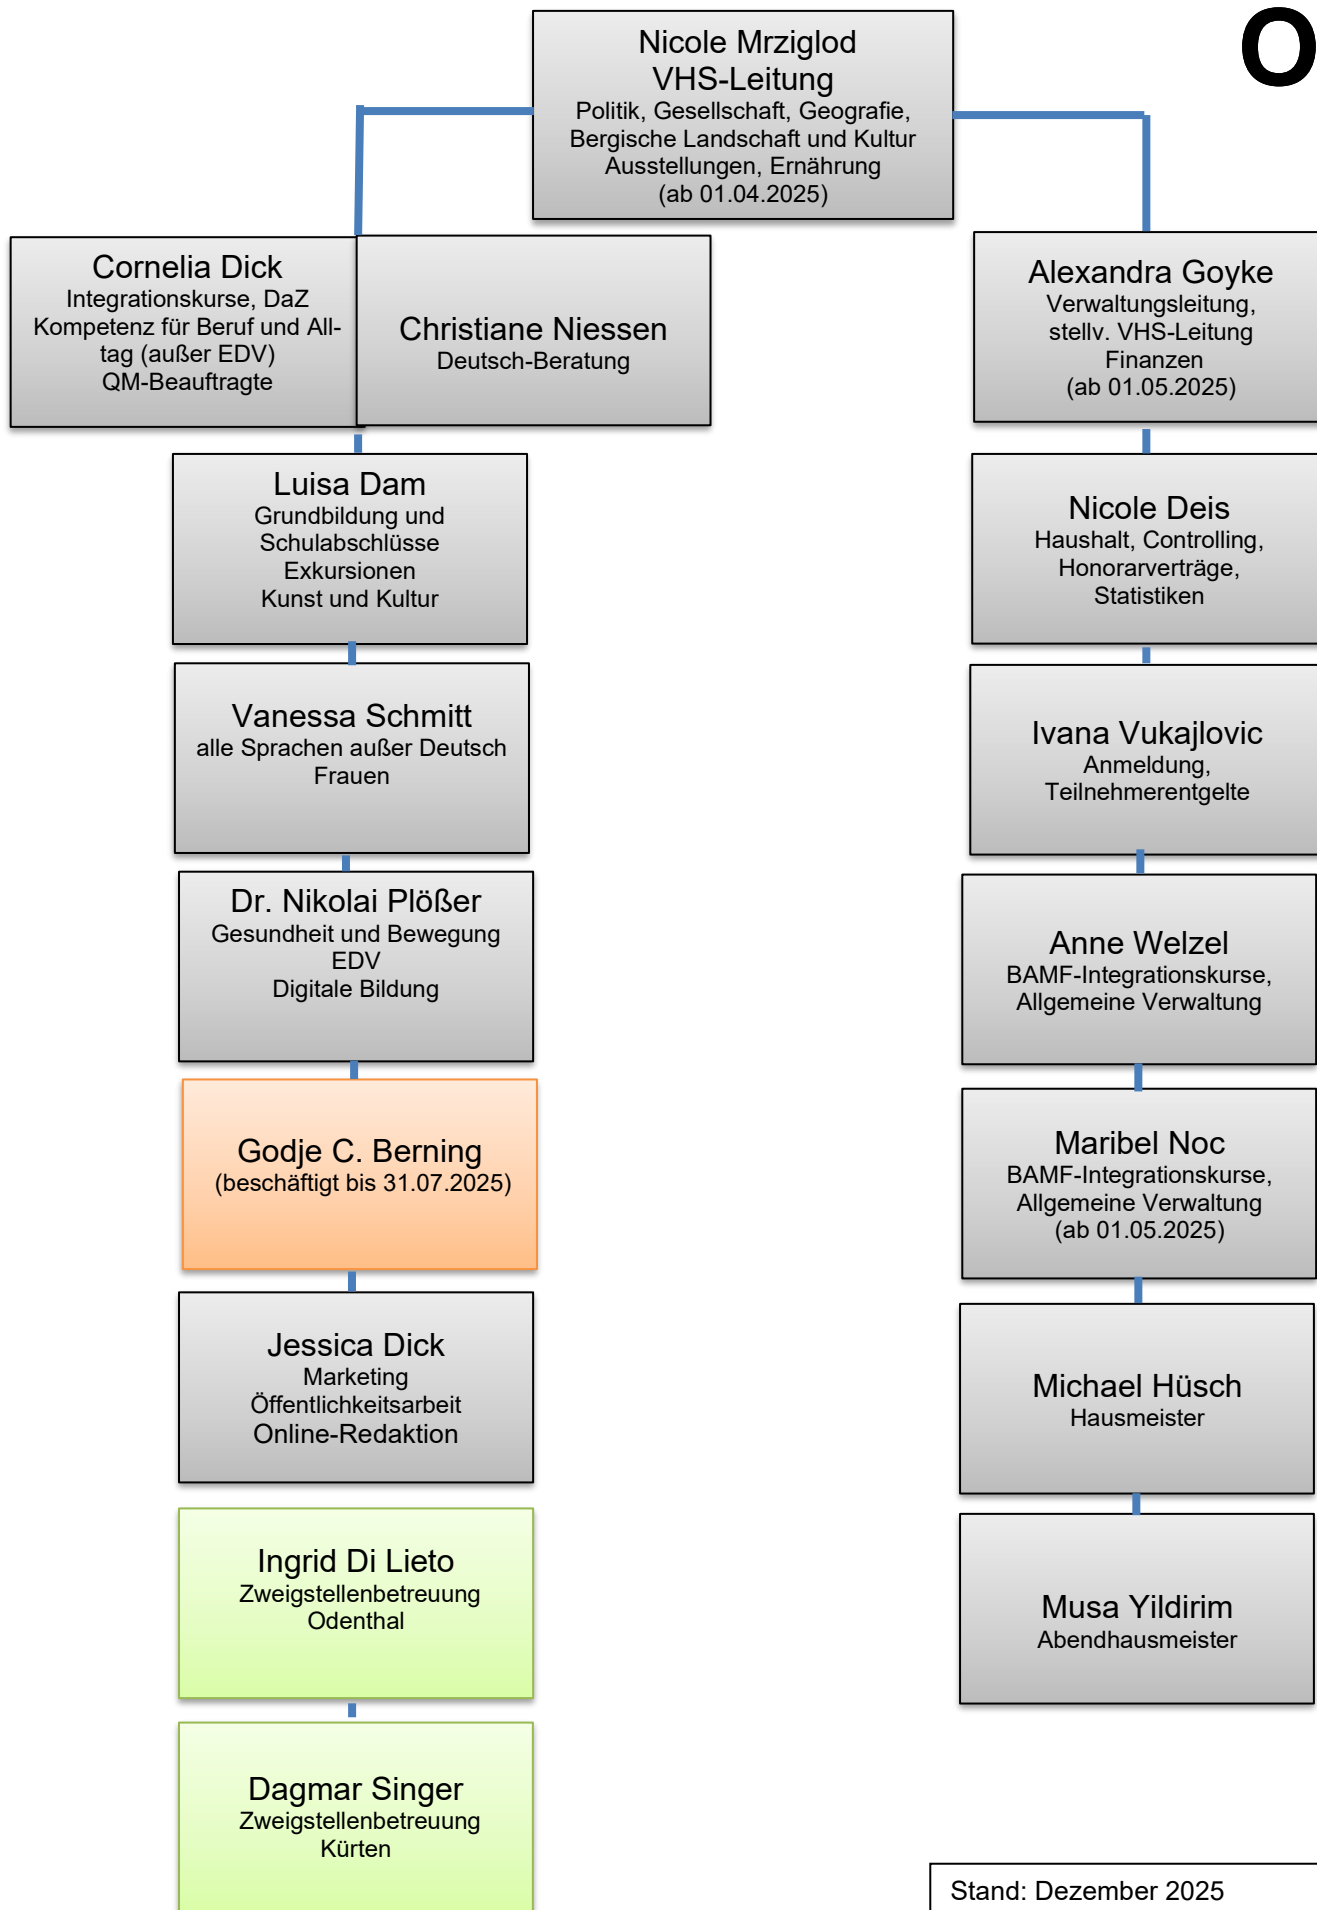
O

Nicole Mrziglod
VHS-Leitung
Politik, Gesellschaft, Geografie, Bergische Landschaft und Kultur
Ausstellungen, Ernährung
(ab 01.04.2025)

Cornelia Dick
Integrationskurse, DaZ
Kompetenz für Beruf und Alltag (außer EDV)
QM-Beauftragte

Christiane Niessen
Deutsch-Beratung

Alexandra Goyke
Verwaltungsleitung, stellv. VHS-Leitung
Finanzen
(ab 01.05.2025)

Luisa Dam
Grundbildung und Schulabschlüsse
Exkursionen
Kunst und Kultur

Vanessa Schmitt
alle Sprachen außer Deutsch
Frauen

Dr. Nikolai Plößer
Gesundheit und Bewegung
EDV
Digitale Bildung

Godje C. Berning
(beschäftigt bis 31.07.2025)

Jessica Dick
Marketing
Öffentlichkeitsarbeit
Online-Redaktion

Ingrid Di Lieto
Zweigstellenbetreuung
Odenthal

Dagmar Singer
Zweigstellenbetreuung
Kürten

Nicole Deis
Haushalt, Controlling, Honorarverträge, Statistiken

Ivana Vukajlovic
Anmeldung, Teilnehmerentgelte

Anne Welzel
BAMF-Integrationskurse, Allgemeine Verwaltung

Maribel Noc
BAMF-Integrationskurse, Allgemeine Verwaltung
(ab 01.05.2025)

Michael Hüsch
Hausmeister

Musa Yildirim
Abendhausmeister

Stand: Dezember 2025